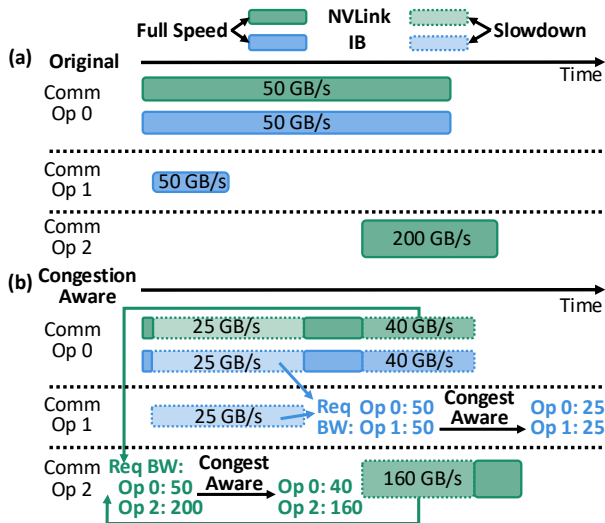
Full Speed

NVLink

IB

Slowdown

(a) Original

Time

Comm Op 0

50 GB/s

50 GB/s

Comm Op 1

50 GB/s

Comm Op 2

200 GB/s

(b) Congestion Aware

Time

Comm Op 0

25 GB/s

40 GB/s

25 GB/s

40 GB/s

Comm Op 1

25 GB/s

Req BW: Op 0: 50 Op 1: 50

Congest Aware

Op 0: 25 Op 1: 25

Comm Op 2

Req BW: Op 0: 50 Op 2: 200

Congest Aware

Op 0: 40 Op 2: 160

160 GB/s